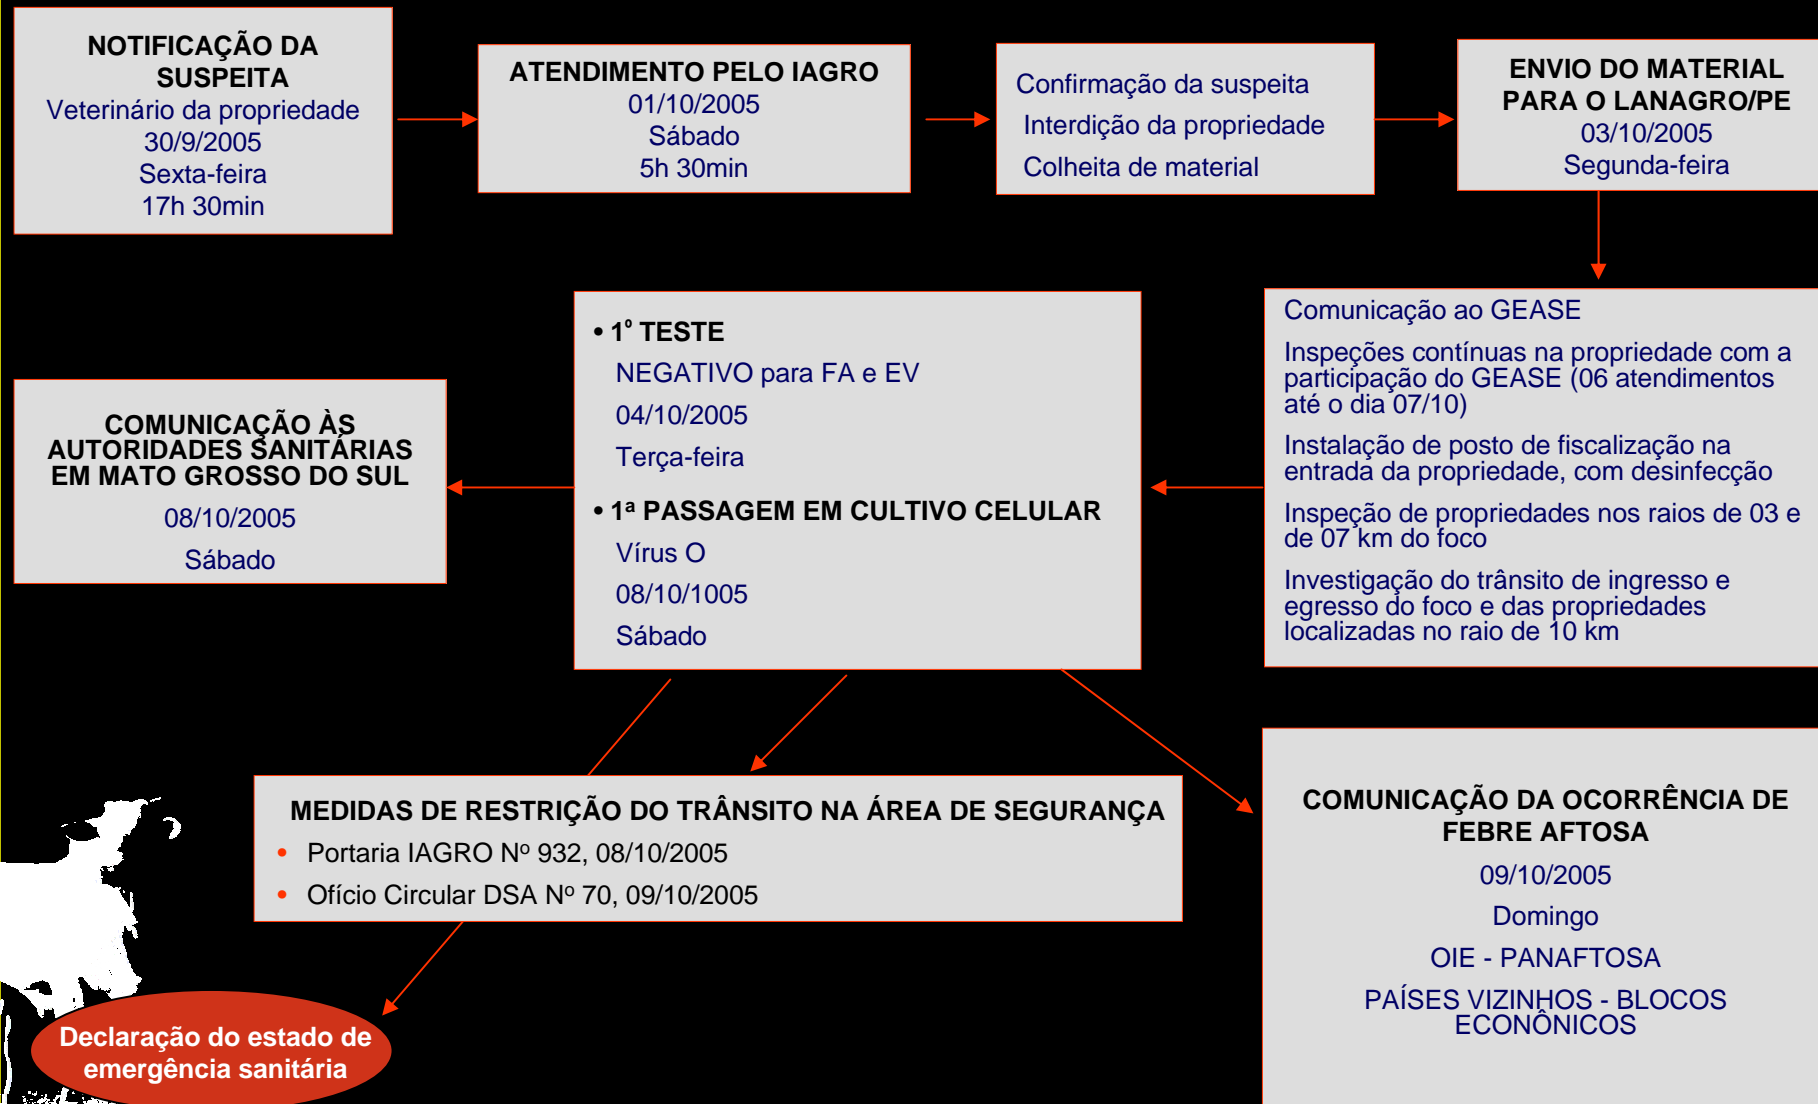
NOTIFICAÇÃO DA SUSPEITA
Veterinário da propriedade
30/9/2005
Sexta-feira
17h 30min

ATENDIMENTO PELO IAGRO
01/10/2005
Sábado
5h 30min

Confirmação da suspeita
Interdição da propriedade
Colheita de material

ENVIO DO MATERIAL PARA O LANAGRO/PE
03/10/2005
Segunda-feira

Comunicação ao GEASE

Inspeções contínuas na propriedade com a participação do GEASE (06 atendimentos até o dia 07/10)

Instalação de posto de fiscalização na entrada da propriedade, com desinfecção

Inspeção de propriedades nos raios de 03 e de 07 km do foco

Investigação do trânsito de ingresso e egresso do foco e das propriedades localizadas no raio de 10 km

• 1° TESTE
NEGATIVO para FA e EV
04/10/2005
Terça-feira

• 1ª PASSAGEM EM CULTIVO CELULAR
Vírus O
08/10/1005
Sábado

COMUNICAÇÃO ÀS AUTORIDADES SANITÁRIAS EM MATO GROSSO DO SUL
08/10/2005
Sábado

MEDIDAS DE RESTRIÇÃO DO TRÂNSITO NA ÁREA DE SEGURANÇA
• Portaria IAGRO Nº 932, 08/10/2005
• Ofício Circular DSA Nº 70, 09/10/2005

COMUNICAÇÃO DA OCORRÊNCIA DE FEBRE AFTOSA
09/10/2005
Domingo
OIE - PANAFTOSA
PAÍSES VIZINHOS - BLOCOS ECONÔNICOS

Declaração do estado de emergência sanitária